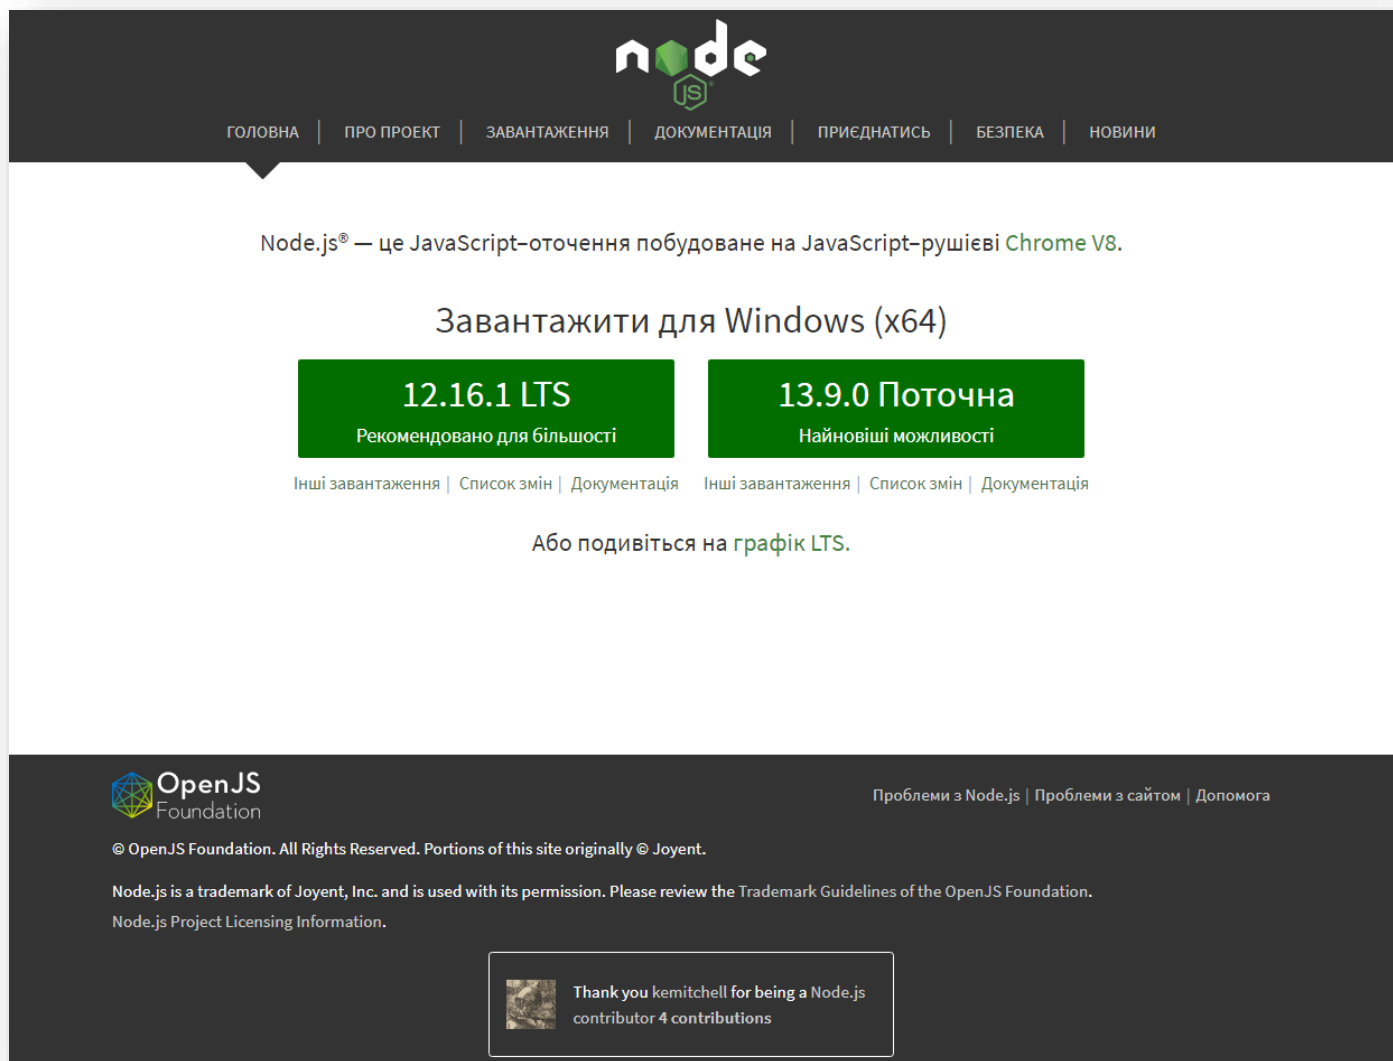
node JS

ГОЛОВНА | ПРО ПРОЕКТ | ЗАВАНТАЖЕННЯ | ДОКУМЕНТАЦІЯ | ПРИЄДНАТИСЬ | БЕЗПЕКА | НОВИНИ

Node.js® — це JavaScript-оточення побудоване на JavaScript-рушієві Chrome V8.

Завантажити для Windows (x64)

12.16.1 LTS
Рекомендовано для більшості

13.9.0 Поточна
Найновіші можливості

Інші завантаження | Список змін | Документація

Інші завантаження | Список змін | Документація

Або подивіться на графік LTS.

OpenJS Foundation

Проблеми з Node.js | Проблеми з сайтом | Допомога

© OpenJS Foundation. All Rights Reserved. Portions of this site originally © Joyent.

Node.js is a trademark of Joyent, Inc. and is used with its permission. Please review the Trademark Guidelines of the OpenJS Foundation.

Node.js Project Licensing Information.

Thank you kemitchell for being a Node.js contributor 4 contributions